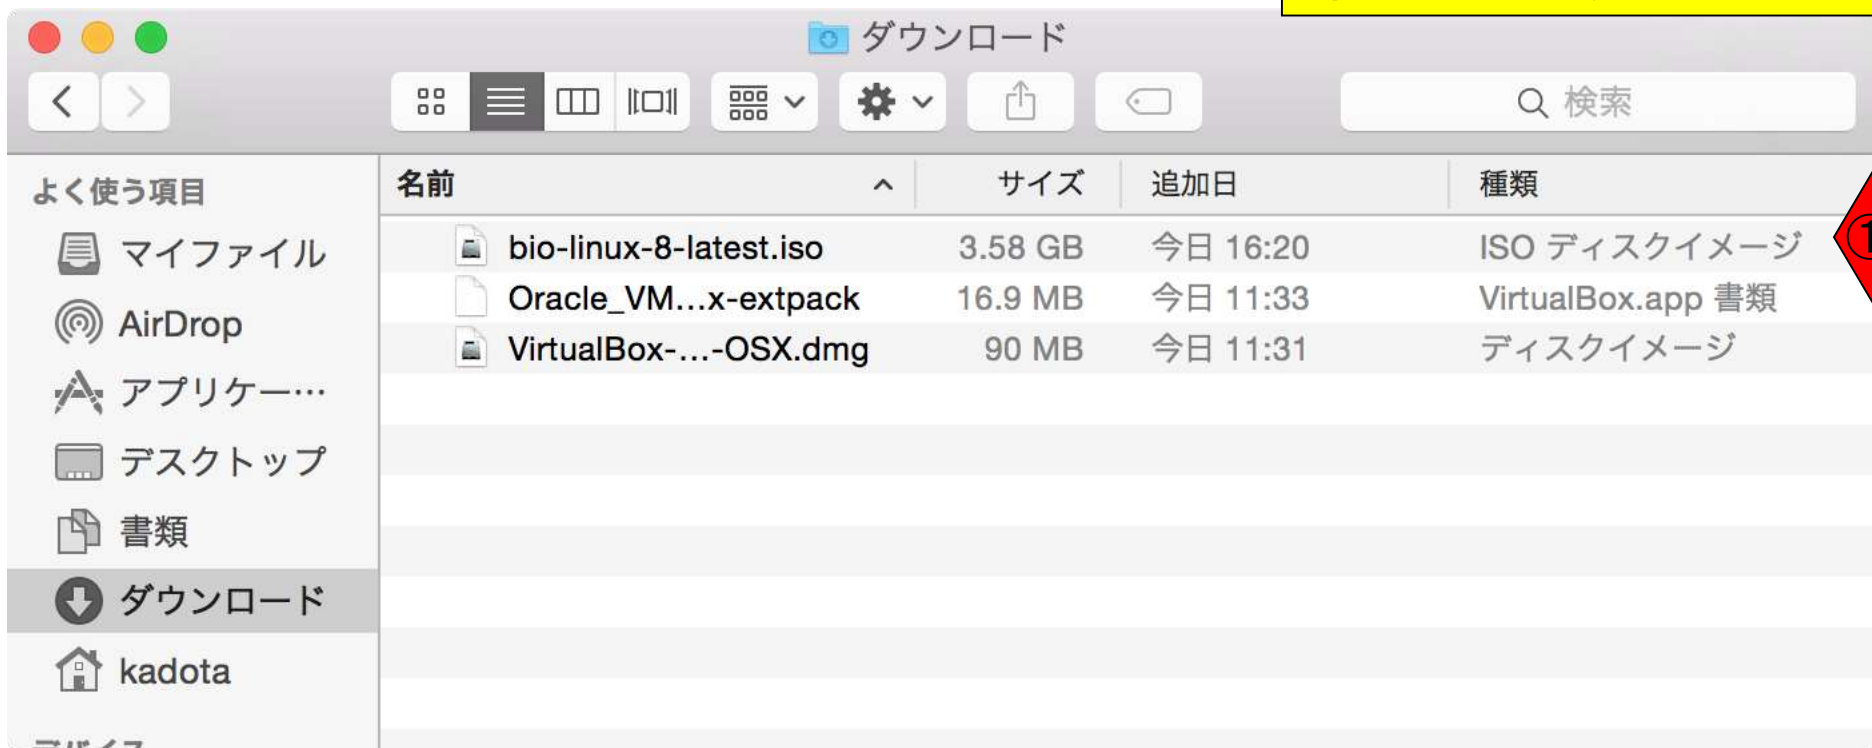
ダウンロード

検索

よく使う項目
マイファイル
AirDrop
アプリケー…
デスクトップ
書類
ダウンロード
kadota
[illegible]

| 名前 | サイズ | 追加日 | 種類 |
|---|---|---|---|
| bio-linux-8-latest.iso | 3.58 GB | 今日 16:20 | ISO ディスクイメージ |
| Oracle_VM…x-extpack | 16.9 MB | 今日 11:33 | VirtualBox.app 書類 |
| VirtualBox-…-OSX.dmg | 90 MB | 今日 11:31 | ディスクイメージ |

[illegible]